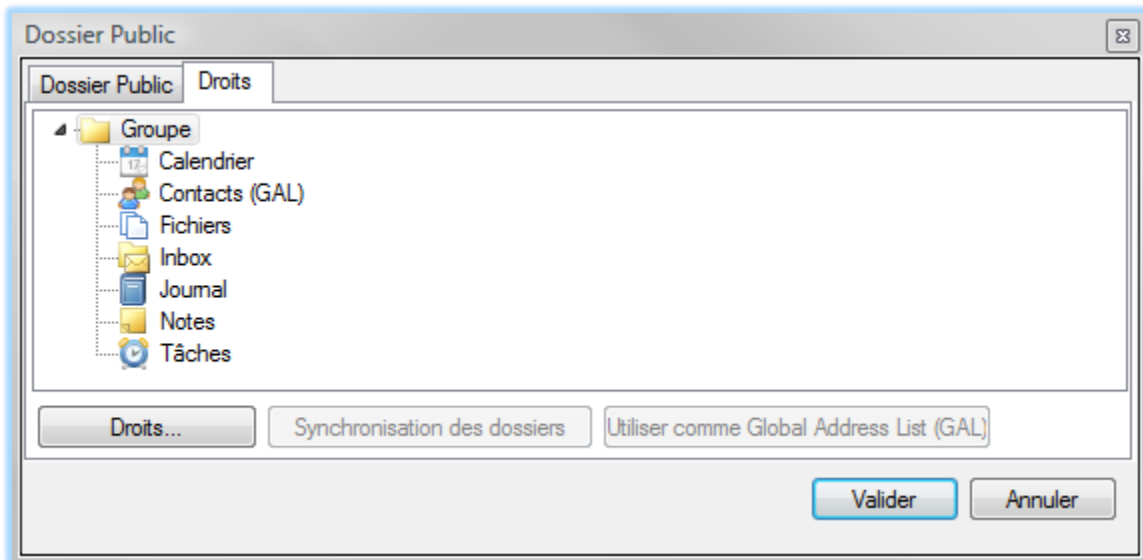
Dossier Public

Dossier Public | Droits

Groupe
Calendrier
Contacts (GAL)
Fichiers
Inbox
Journal
Notes
Tâches

Droits...
Synchronisation des dossiers
Utiliser comme Global Address List (GAL)

Valider
Annuler